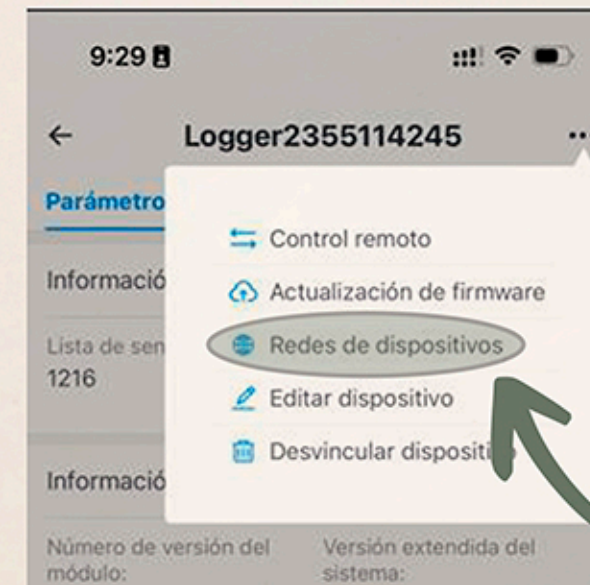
9:29

Logger2355114245

Parámetro

Informació

Lista de sen
1216

Informació

Número de versión del módulo:

Versión extendida del sistema:

Control remoto
Actualización de firmware
Redes de dispositivos
Editar dispositivo
Desvincular dispositi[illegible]